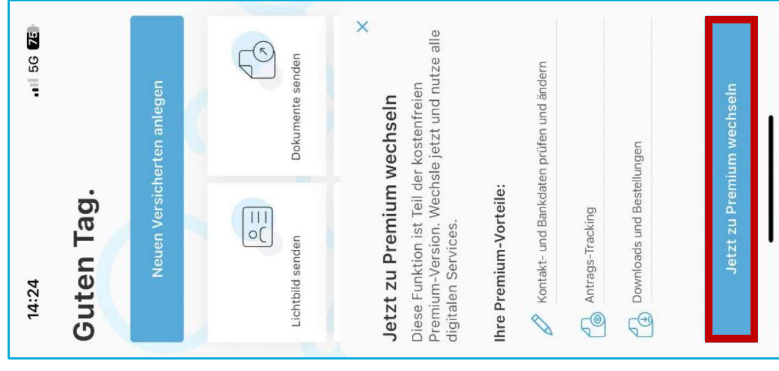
14:24

5G 75

Guten Tag.

Neuen Versicherten anlegen

Lichtbild senden

Dokumente senden

Jetzt zu Premium wechseln

Diese Funktion ist Teil der kostenfreien Premium-Version. Wechsle jetzt und nutze alle digitalen Services.

Ihre Premium-Vorteile:

Kontakt- und Bankdaten prüfen und ändern

Antrags-Tracking

Downloads und Bestellungen

Jetzt zu Premium wechseln